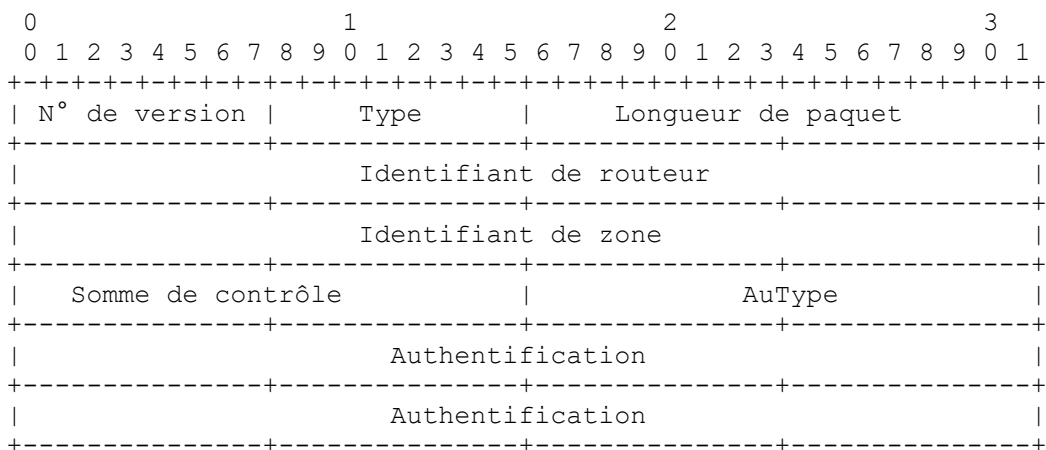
0 1 2 3
0 1 2 3 4 5 6 7 8 9 0 1 2 3 4 5 6 7 8 9 0 1 2 3 4 5 6 7 8 9 0 1

| N° de version | Type | Longueur de paquet |
|---|---|---|
| Identifiant de routeur | | |
| Identifiant de zone | | |
| Somme de contrôle | | AuType |
| Authentification | | |
| Authentification | | |